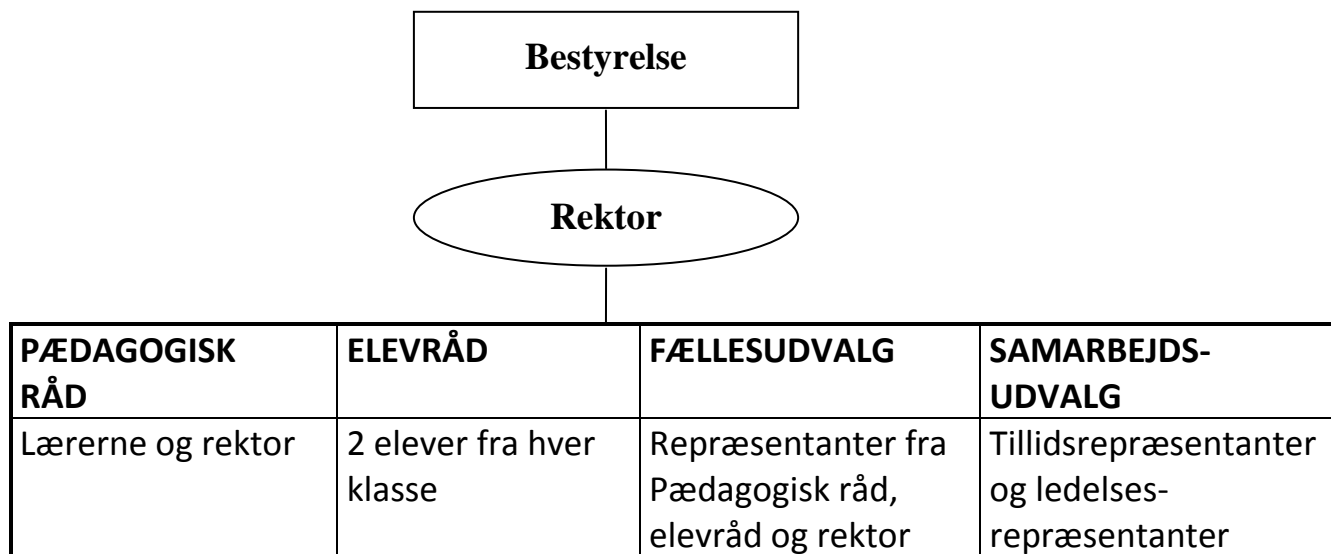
Bestyrelse

Rektor

| PÆDAGOGISK RÅD | ELEVRÅD | FÆLLESUDVALG | SAMARBEJDS-UDVALG |
|---|---|---|---|
| Lærerne og rektor | 2 elever fra hver klasse | Repræsentanter fra Pædagogisk råd, elevråd og rektor | Tillidsrepræsentanter og ledelses-repræsentanter |